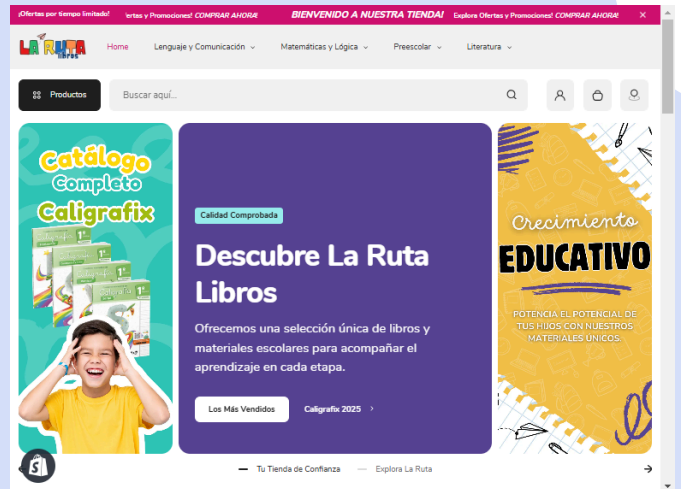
¡Ofertas por tiempo limitado! ertas y Promociones! COMPRAR AHORA! BIENVENIDO A NUESTRA TIENDA! Explora Ofertas y Promociones! COMPRAR AHORA! ✕

LA RUTA libros

Home Lenguaje y Comunicación Matemáticas y Lógica Preescolar Literatura

Productos Buscar aquí...

Catálogo Completo Caligrafix

Calidad Comprobada

Descubre La Ruta Libros

Ofrecemos una selección única de libros y materiales escolares para acompañar el aprendizaje en cada etapa.

Los Más Vendidos Caligrafix 2025 ›

Crecimiento EDUCATIVO

POTENCIA EL POTENCIAL DE TUS HIJOS CON NUESTROS MATERIALES ÚNICOS.

Tu Tienda de Confianza Explora La Ruta